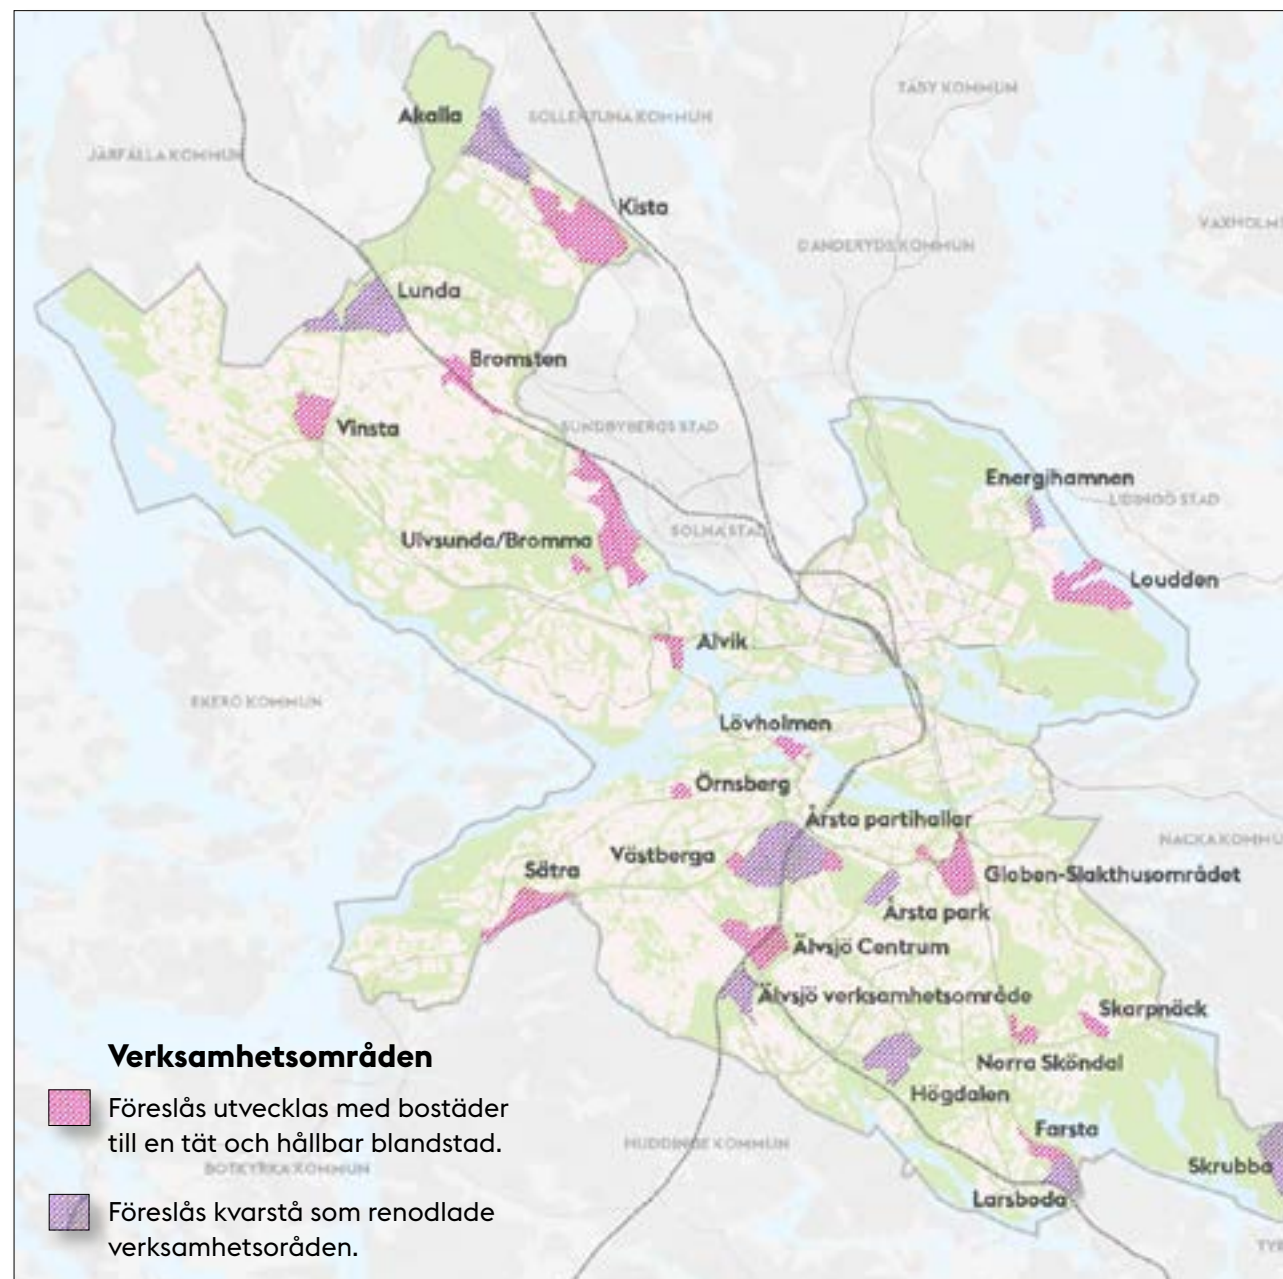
TÄBY KOMMUN

Akalla

SOLLENTUNA KOMMUN

JÄRFÄLLA KOMMUN

Kista

VAXHOLM

DANDERYDS KOMMUN

Lunda

Bromsten

Vinsta

SUNDBYBERGS STAD

Energihamnen

LIDINGÖ STAD

Ulvsunda/Bromma

SOLNA STAD

Loudden

Alvik

EKERÖ KOMMUN

Lövholmen

Örnsberg

Årsta partihallar

NACKA KOMMUN

Västberga

Sätra

Globen-Slakthusområdet

Årsta park

Älvsjö Centrum

Älvsjö verksamhetsområde

Skarpnäck

Norra Sköndal

Högdalen

Farsta

HUDDINGE KOMMUN

BOTKYRKA KOMMUN

Skrubba

Larsboda

TYR

Verksamhetsområden

Föreslås utvecklas med bostäder till en tät och hållbar blandstad.

Föreslås kvarstå som renodlade verksamhetsoråden.